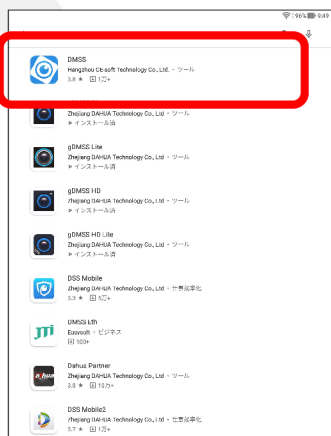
96% 9:49

DMSS
Hangzhou Ct-soft Technology Co., Ltd. · ツール
3.8 ★ 1万+

Zhejiang DAHUA Technology Co., Ltd. · ツール
インストール済

gDMSS Lite
Zhejiang DAHUA Technology Co., Ltd. · ツール
インストール済

gDMSS HD
Zhejiang DAHUA Technology Co., Ltd. · ツール
インストール済

gDMSS HD Lite
Zhejiang DAHUA Technology Co., Ltd. · ツール
インストール済

DSS Mobile
Zhejiang DAHUA Technology Co., Ltd. · 仕事効率化
3.3 ★ 1万+

UMSSLth
Easysoft · ビジネス
100+

Dahua Partner
Zhejiang DAHUA Technology Co., Ltd. · ツール
3.8 ★ 10万+

DSS Mobile2
Zhejiang DAHUA Technology Co., Ltd. · 仕事効率化
3.7 ★ 1万+